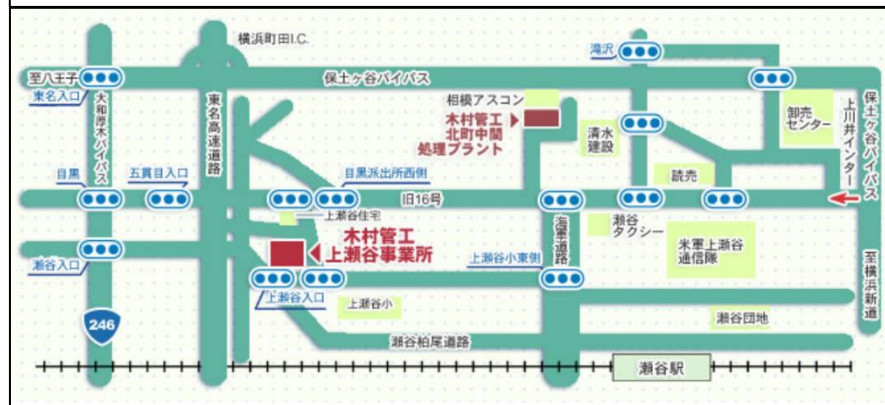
横浜町田I.C.
滝沢
至八王子
保土ヶ谷バイパス
東名入口
大和厚木バイパス
東名高速道路
相模アスコン
木村管工
北町中間
処理プラント
清水建設
卸売センター
保土ヶ谷バイパス
上川井インター
目黒
五貫目入口
目黒派出所西側
読売
上瀬谷住宅
旧16号
瀬谷タクシー
海軍道路
木村管工
上瀬谷事業所
米軍上瀬谷通信隊
瀬谷入口
上瀬谷小東側
至横浜新道
上瀬谷入口
上瀬谷小
246
瀬谷団地
瀬谷柏尾道路
瀬谷駅